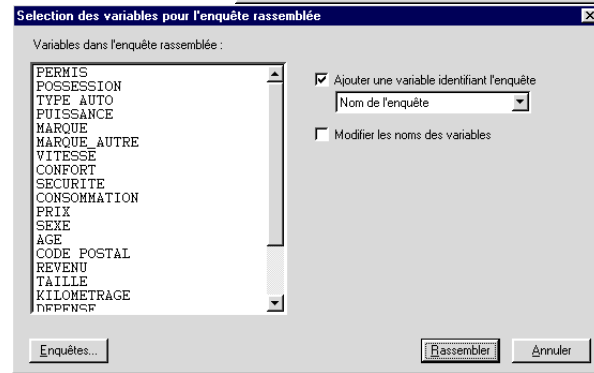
Selection des variables pour l'enquête rassemblée

Variables dans l'enquête rassemblée :

PERMIS
POSSESSION
TYPE AUTO
PUISSANCE
MARQUE
MARQUE_AUTRE
VITESSE
CONFORT
SECURITE
CONSOMMATION
PRIX
SEXE
AGE
CODE POSTAL
REVENU
TAILLE
KILOMETRAGE
DEPENSE

Ajouter une variable identifiant l'enquête

Nom de l'enquête

Modifier les noms des variables

Enquêtes...

Rassembler

Annuler